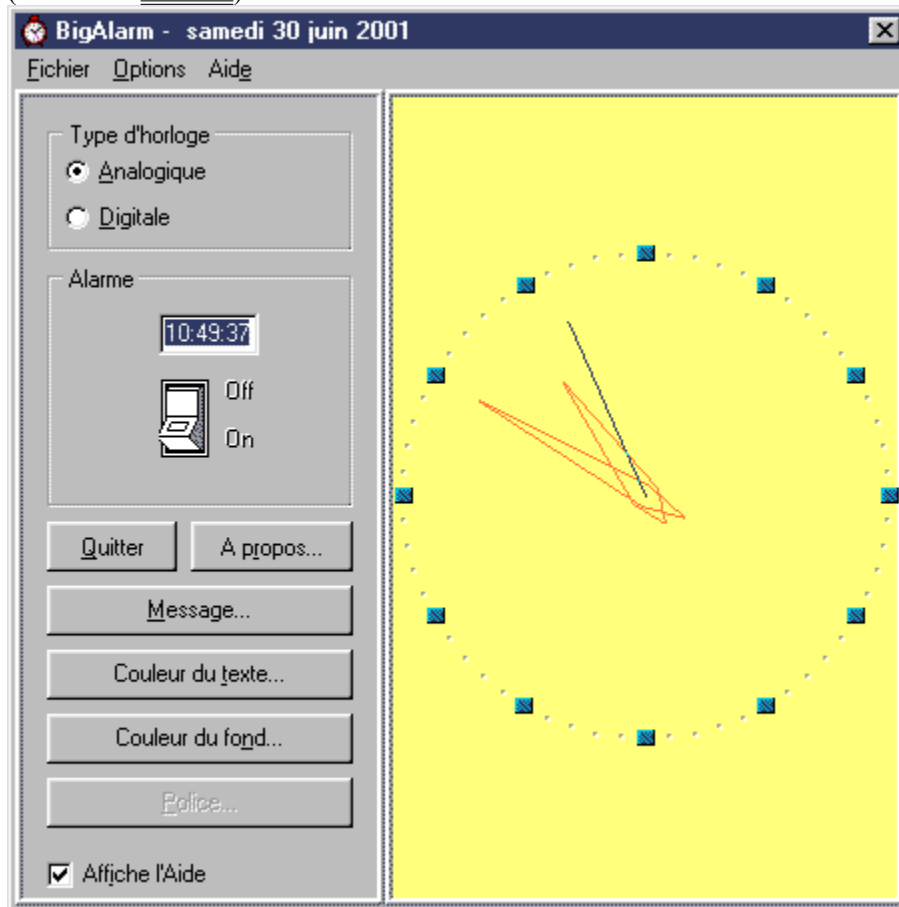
BigAlarm - samedi 30 juin 2001

Fichier Options Aide

Type d'horloge
Analogique
Digitale

Alarme
10:49:37
Off
On

Quitter
A propos...
Message...
Couleur du texte...
Couleur du fond...
Police...

Affiche l'Aide